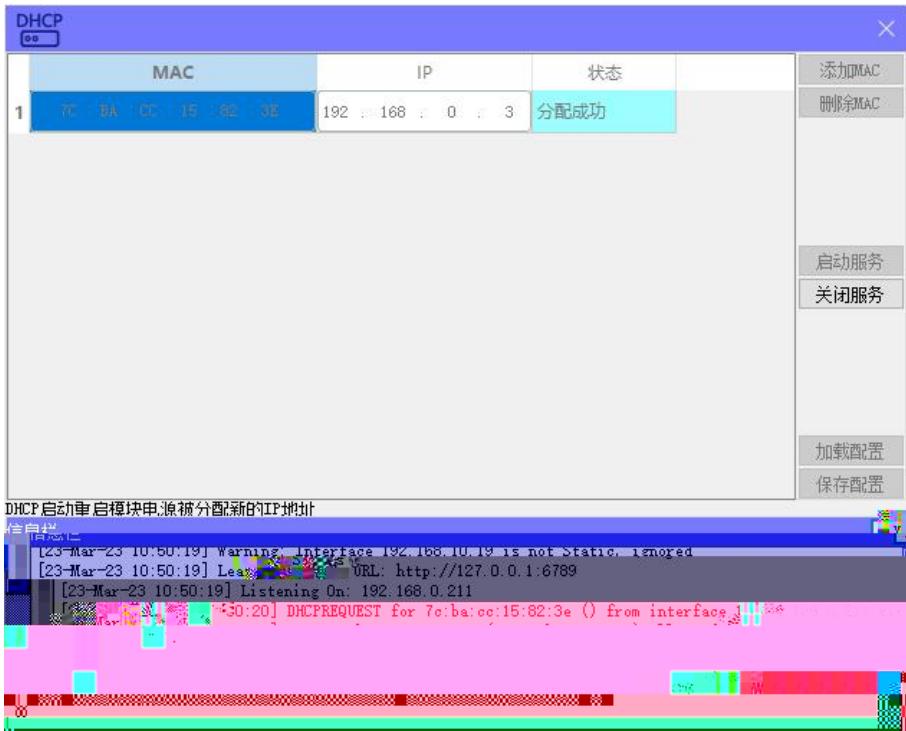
DHCP

| | MAC | IP | 状态 |
|---|---|---|---|
| 1 | 7C : BA : CC : 15 : 82 : 3E | 192 . 168 . 0 . 3 | 分配成功 |

添加MAC
删除MAC
启动服务
关闭服务
加载配置
保存配置

DHCP启动重启模块电源被分配新的IP地址
信息栏
[23-Mar-23 10:50:19] Warning: Interface 192.168.10.19 is not Static, ignored
[23-Mar-23 10:50:19] Lea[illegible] URL: http://127.0.0.1:6789
[23-Mar-23 10:50:19] Listening On: 192.168.0.211
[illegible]50:20] DHCPREQUEST for 7c:ba:cc:15:82:3e () from interface 1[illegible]